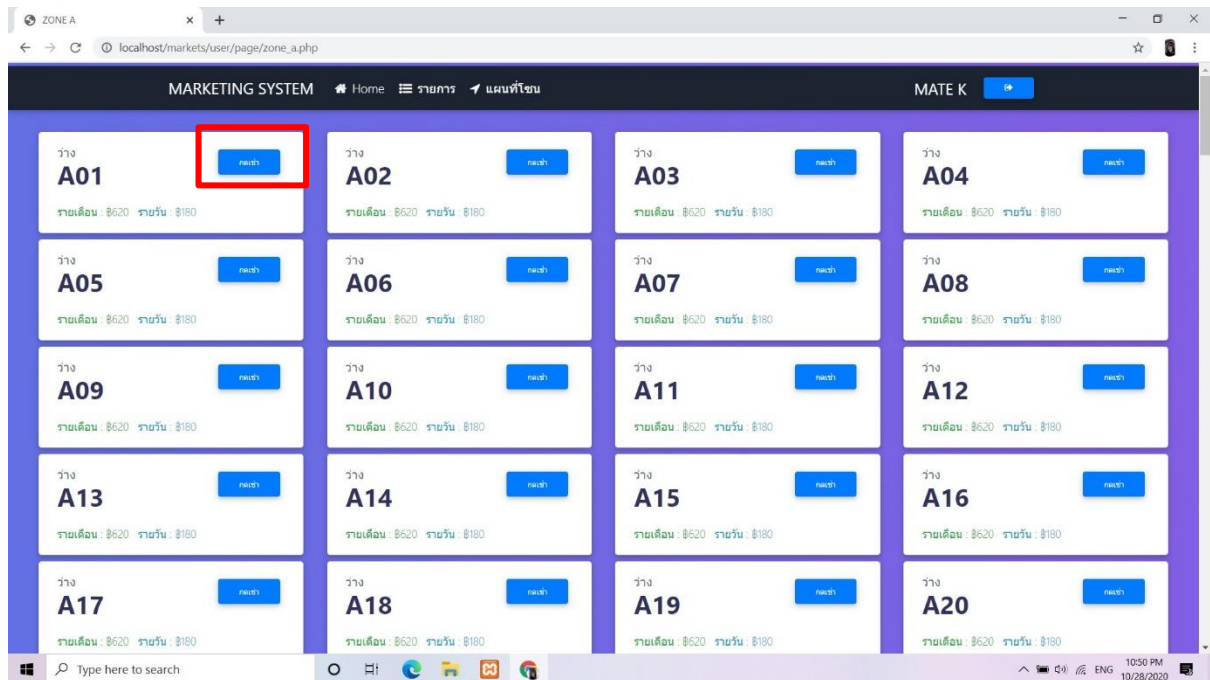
ZONE A

localhost/markets/user/page/zone_a.php

MARKETING SYSTEM Home รายการ แผนที่โซน MATE K

ว่าง
A01
กดเช่า
รายเดือน : ฿620 รายวัน : ฿180

ว่าง
A02
กดเช่า
รายเดือน : ฿620 รายวัน : ฿180

ว่าง
A03
กดเช่า
รายเดือน : ฿620 รายวัน : ฿180

ว่าง
A04
กดเช่า
รายเดือน : ฿620 รายวัน : ฿180

ว่าง
A05
กดเช่า
รายเดือน : ฿620 รายวัน : ฿180

ว่าง
A06
กดเช่า
รายเดือน : ฿620 รายวัน : ฿180

ว่าง
A07
กดเช่า
รายเดือน : ฿620 รายวัน : ฿180

ว่าง
A08
กดเช่า
รายเดือน : ฿620 รายวัน : ฿180

ว่าง
A09
กดเช่า
รายเดือน : ฿620 รายวัน : ฿180

ว่าง
A10
กดเช่า
รายเดือน : ฿620 รายวัน : ฿180

ว่าง
A11
กดเช่า
รายเดือน : ฿620 รายวัน : ฿180

ว่าง
A12
กดเช่า
รายเดือน : ฿620 รายวัน : ฿180

ว่าง
A13
กดเช่า
รายเดือน : ฿620 รายวัน : ฿180

ว่าง
A14
กดเช่า
รายเดือน : ฿620 รายวัน : ฿180

ว่าง
A15
กดเช่า
รายเดือน : ฿620 รายวัน : ฿180

ว่าง
A16
กดเช่า
รายเดือน : ฿620 รายวัน : ฿180

ว่าง
A17
กดเช่า
รายเดือน : ฿620 รายวัน : ฿180

ว่าง
A18
กดเช่า
รายเดือน : ฿620 รายวัน : ฿180

ว่าง
A19
กดเช่า
รายเดือน : ฿620 รายวัน : ฿180

ว่าง
A20
กดเช่า
รายเดือน : ฿620 รายวัน : ฿180

Type here to search

ENG 10:50 PM 10/28/2020